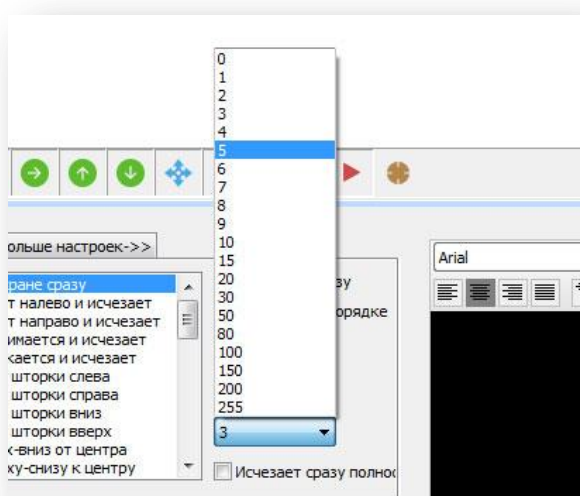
0
1
2
3
4
5
6
7
8
9
10
15
20
30
50
80
100
150
200
255

ольше настроек->>

ране сразу
т налево и исчезает
т направо и исчезает
имается и исчезает
кается и исчезает
шторки слева
шторки справа
шторки вниз
шторки вверх
-вниз от центра
ку-снизу к центру

зу
орядке

3

Исчезает сразу полно

Arial